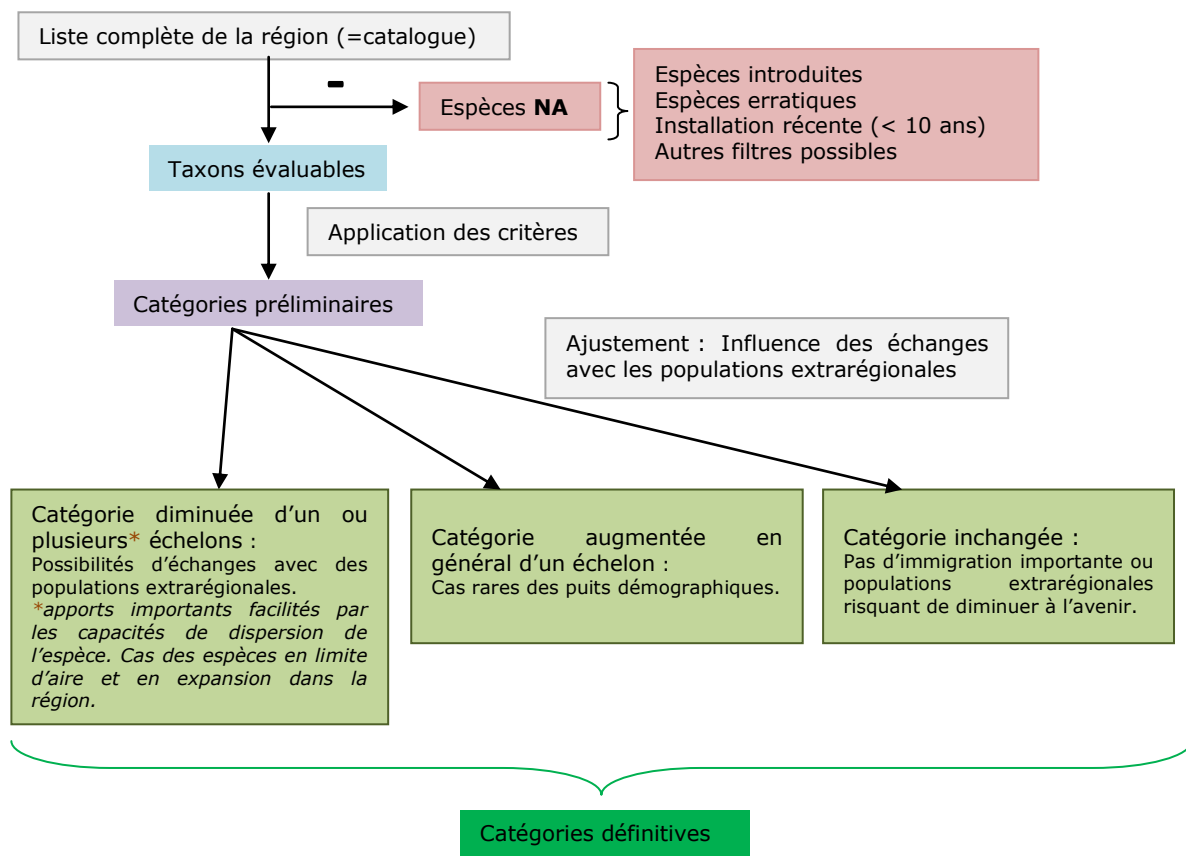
Liste complète de la région (=catalogue)

-

Espèces **NA**

Espèces introduites
Espèces erratiques
Installation récente (< 10 ans)
Autres filtres possibles

Taxons évaluables

Application des critères

Catégories préliminaires

Ajustement : Influence des échanges avec les populations extrarégionales

Catégorie diminuée d'un ou plusieurs* échelons :
Possibilités d'échanges avec des populations extrarégionales.
*apports importants facilités par les capacités de dispersion de l'espèce. Cas des espèces en limite d'aire et en expansion dans la région.

Catégorie augmentée en général d'un échelon :
Cas rares des puits démographiques.

Catégorie inchangée :
Pas d'immigration importante ou populations extrarégionales risquant de diminuer à l'avenir.

Catégories définitives